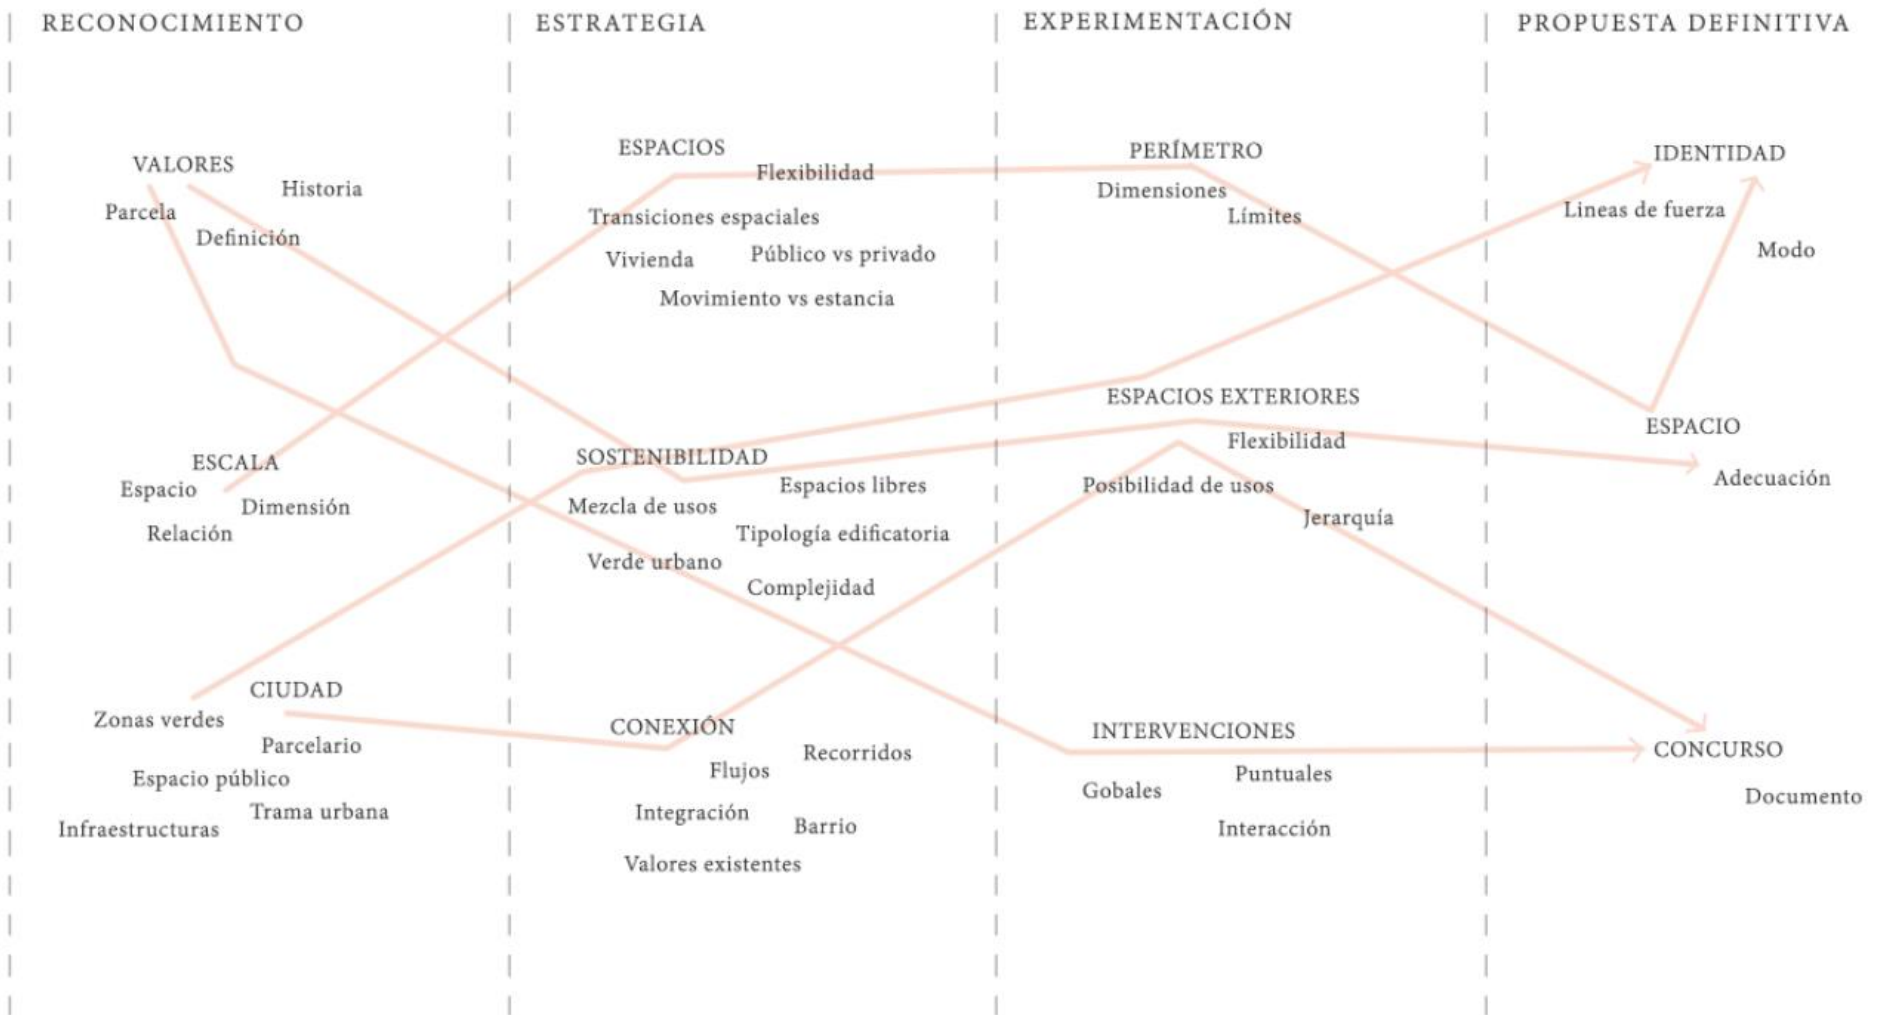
RECONOCIMIENTO

VALORES
Historia
Parcela
Definición

ESCALA
Espacio
Dimensión
Relación

CIUDAD
Zonas verdes
Parcelario
Espacio público
Trama urbana
Infraestructuras

ESTRATEGIA

ESPACIOS
Flexibilidad
Transiciones espaciales
Vivienda
Público vs privado
Movimiento vs estancia

SOSTENIBILIDAD
Espacios libres
Mezcla de usos
Tipología edificatoria
Verde urbano
Complejidad

CONEXIÓN
Recorridos
Flujos
Integración
Barrio
Valores existentes

EXPERIMENTACIÓN

PERÍMETRO
Dimensiones
Límites

ESPACIOS EXTERIORES
Flexibilidad
Posibilidad de usos
Jerarquía

INTERVENCIONES
Gobales
Puntuales
Interacción

PROPUESTA DEFINITIVA

IDENTIDAD
Lineas de fuerza
Modo

ESPACIO
Adecuación

CONCURSO
Documento